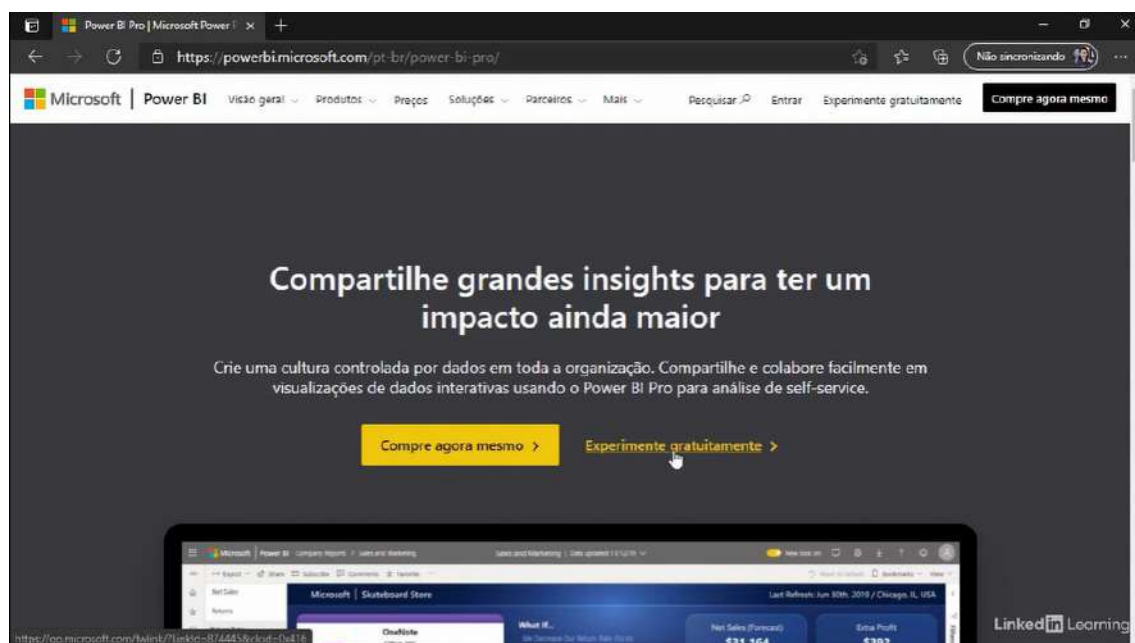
Power BI Pro | Microsoft Power | ×  +

https://powerbi.microsoft.com/pt-br/power-bi-pro/

Não sincronizando

Microsoft | Power BI  Visão geral  Produtos  Preços  Soluções  Parceiros  Mais  Pesquisar  Entrar  Experimente gratuitamente  Compre agora mesmo

Compartilhe grandes insights para ter um impacto ainda maior

Crie uma cultura controlada por dados em toda a organização. Compartilhe e colabore facilmente em visualizações de dados interativas usando o Power BI Pro para análise de self-service.

Compre agora mesmo >

Experimente gratuitamente >

Microsoft | Skateboard Store

Net Sales

OneNote

What If...

Net Sales (Forecast)

Extra Profit

https://go.microsoft.com/fwlink/?linkid=874445&clcid=0x416

Linked in Learning